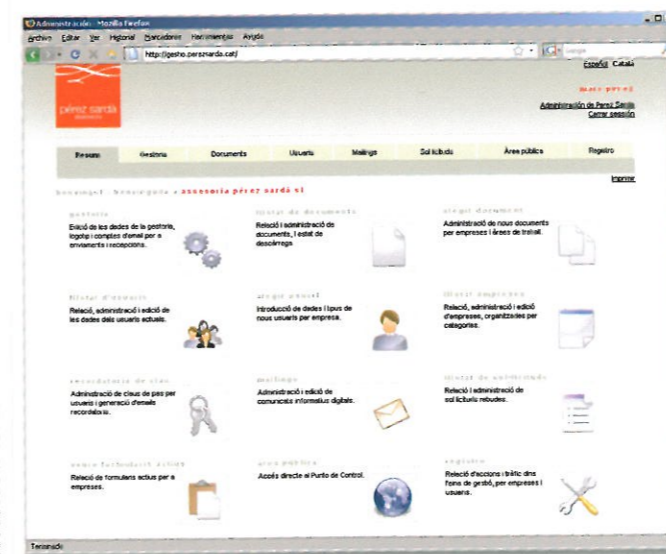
Administración - Mozilla Firefox

Archivo Editar Ver Historial Marcadores Herramientas Ayuda

http://gesho.perezsarda.cat/

Google

Español Català

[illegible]

Administración de Perez Sarda
Cerrar sesión

pérez sardà

Resum | Gestoria | Documents | Usuaris | Mailings | Sol·licituds | Àrea pública | Registre

Inicio

benvingut - benvinguda a assessoria pérez sardà sl

gestoria
Edició de les dades de la gestoria, logotip i comptes d'email per a enviaments i recepcions.

llistat de documents
Relació i administració de documents, i estat de descàrrega.

afegir documents
Administració de nous documents per empreses i àrees de treball.

llistat d'usuaris
Relació, administració i edició de les dades dels usuaris actuals.

afegir usuari
Introducció de dades i tipus de nous usuaris per empresa.

llistat empreses
Relació, administració i edició d'empreses, organitzades per categories.

recordatori de clau
Administració de claus de pas per usuaris i generació d'emails recordatoris.

mailings
Administració i edició de comunicats informatius digitals.

llistat de sol·licituds
Relació i administració de sol·licituds rebudes.

veure formularis actius
Relació de formularis actius per a empreses.

àrea pública
Accés directe al Punto de Control.

registre
Relació d'accions i tràfic dins l'àrea de gestió, per empreses i usuaris.

Terminado